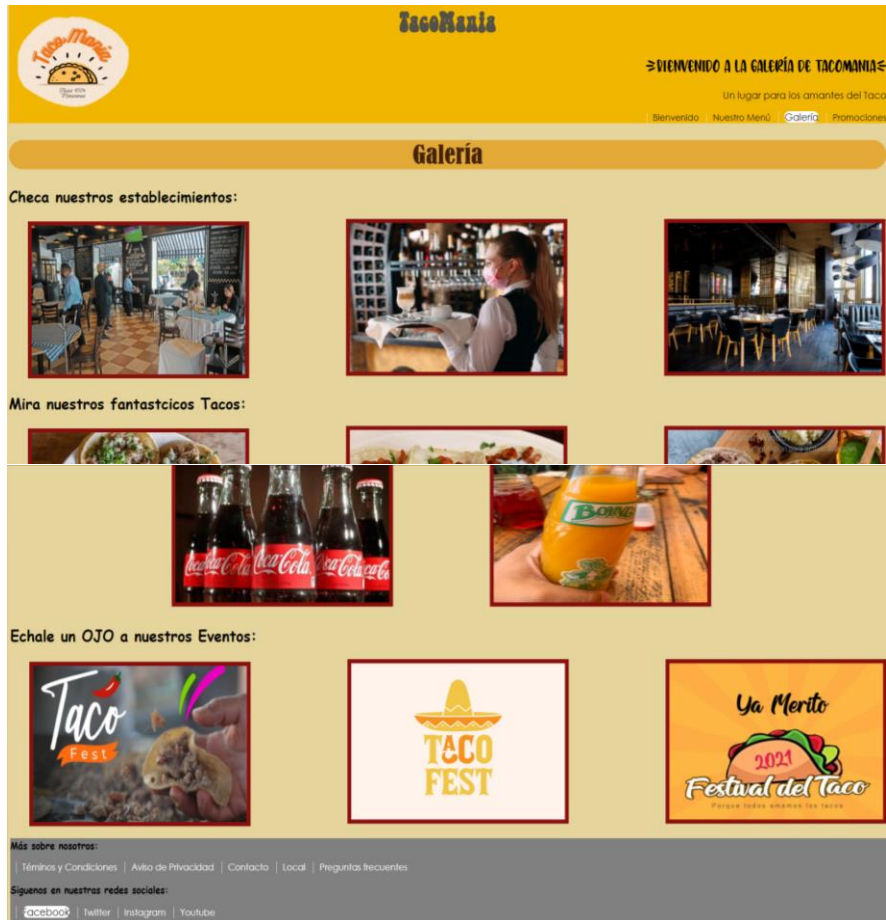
TacoMania

Taco Mania

=DIENVENIDO A LA GALERÍA DE TACOMANIA=

Un lugar para los amantes del Taco

Bienvenido | Nuestro Menú | Galería | Promociones

Galería

Checa nuestros establecimientos:

Mira nuestros fantastcicos Tacos:

Coca-Cola Coca-Cola Coca-Cola Coca-Cola Coca-Cola

BOING

Echale un OJO a nuestros Eventos:

Taco Fest

TACO FEST

Ya Merito

2021

Festival del Taco

Porque todos amamos los tacos

Más sobre nosotros:

Términos y Condiciones | Aviso de Privacidad | Contacto | Local | Preguntas frecuentes

Siguenos en nuestras redes sociales:

Facebook | Twitter | Instagram | Youtube